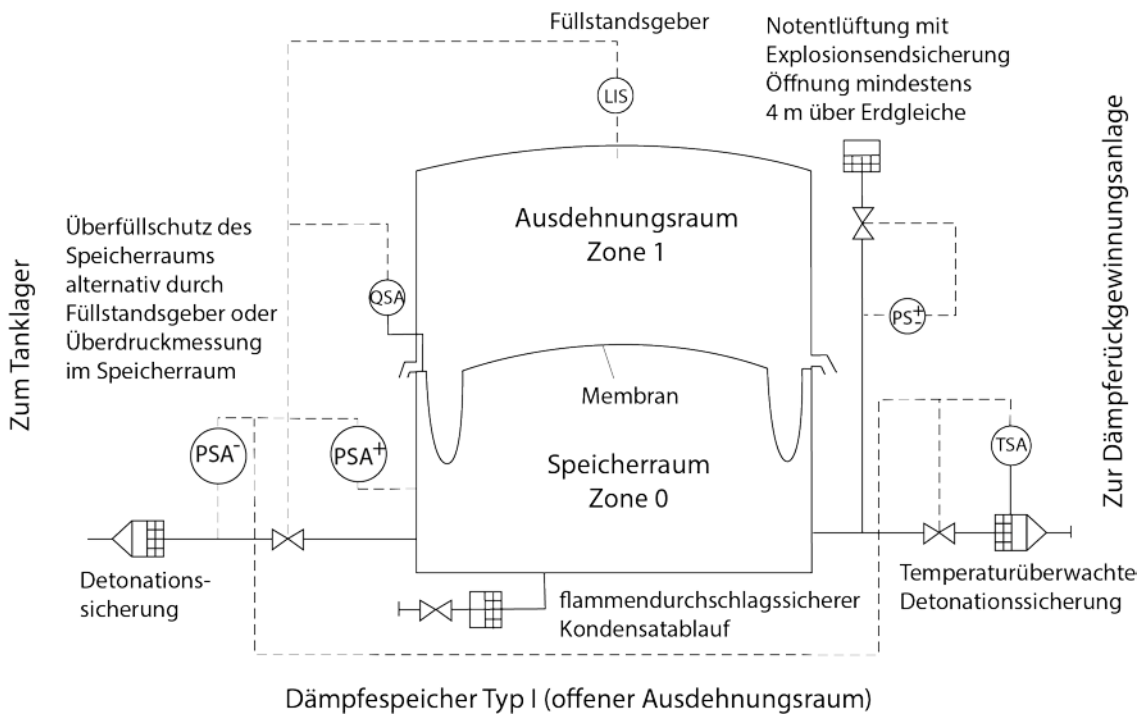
Füllstandsgeber

Notentlüftung mit Explosionsendsicherung Öffnung mindestens 4 m über Erdgleiche

LIS

Zum Tanklager

Überfüllschutz des Speicherraums alternativ durch Füllstandsgeber oder Überdruckmessung im Speicherraum

Ausdehnungsraum Zone 1

QSA

$PS^{+}_{-}$

Zur Dämpferückgewinnungsanlage

Membran

$PSA^{-}$

$PSA^{+}$

Speicherraum Zone 0

TSA

Detonationssicherung

Temperaturüberwachte Detonationssicherung

flammendurchschlagssicherer Kondensatablauf

Dämpfespeicher Typ I (offener Ausdehnungsraum)